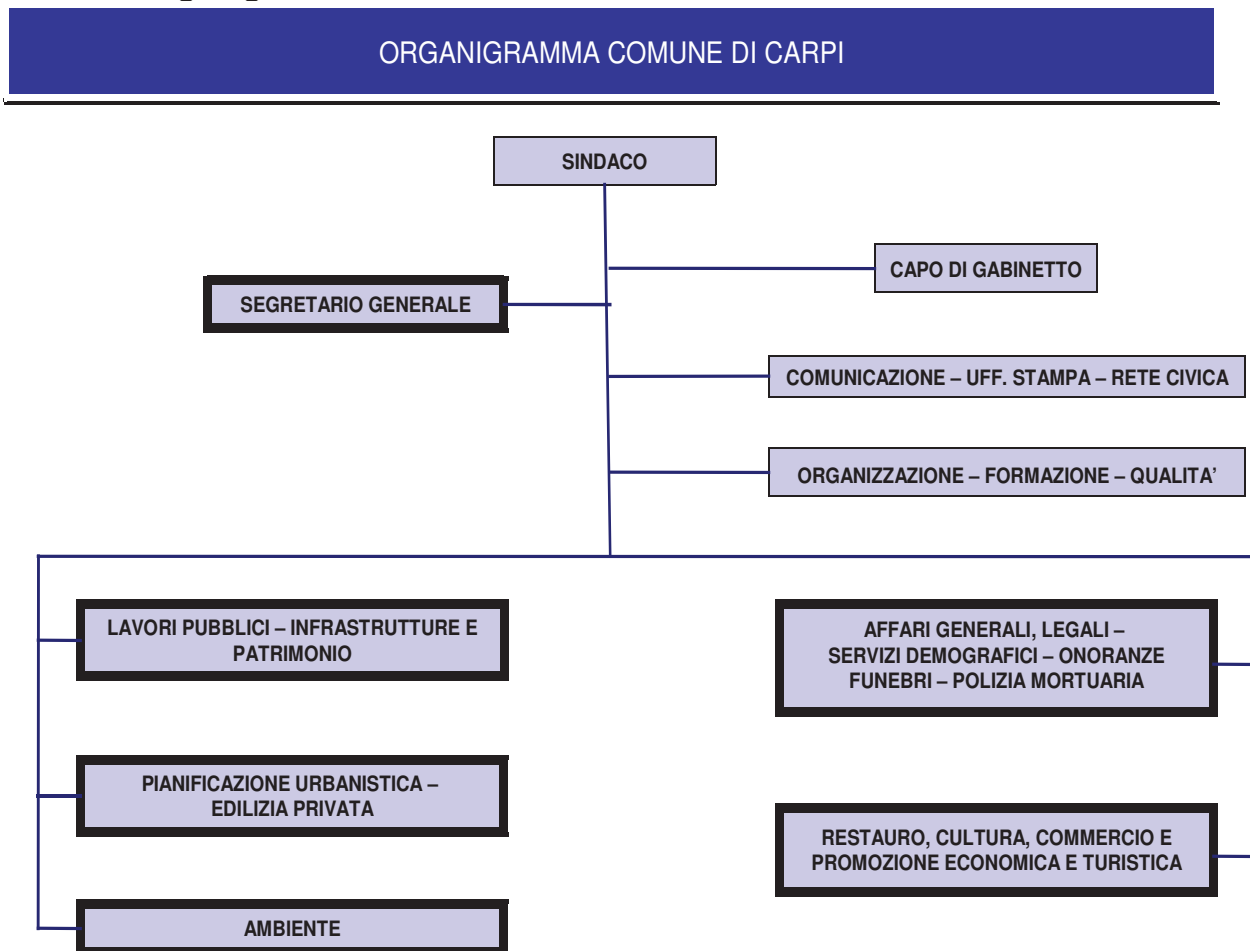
ORGANIGRAMMA COMUNE DI CARPI

SINDACO

CAPO DI GABINETTO

SEGRETARIO GENERALE

COMUNICAZIONE – UFF. STAMPA – RETE CIVICA

ORGANIZZAZIONE – FORMAZIONE – QUALITA'

LAVORI PUBBLICI – INFRASTRUTTURE E PATRIMONIO

AFFARI GENERALI, LEGALI – SERVIZI DEMOGRAFICI – ONORANZE FUNEBRI – POLIZIA MORTUARIA

PIANIFICAZIONE URBANISTICA – EDILIZIA PRIVATA

RESTAURO, CULTURA, COMMERCIO E PROMOZIONE ECONOMICA E TURISTICA

AMBIENTE